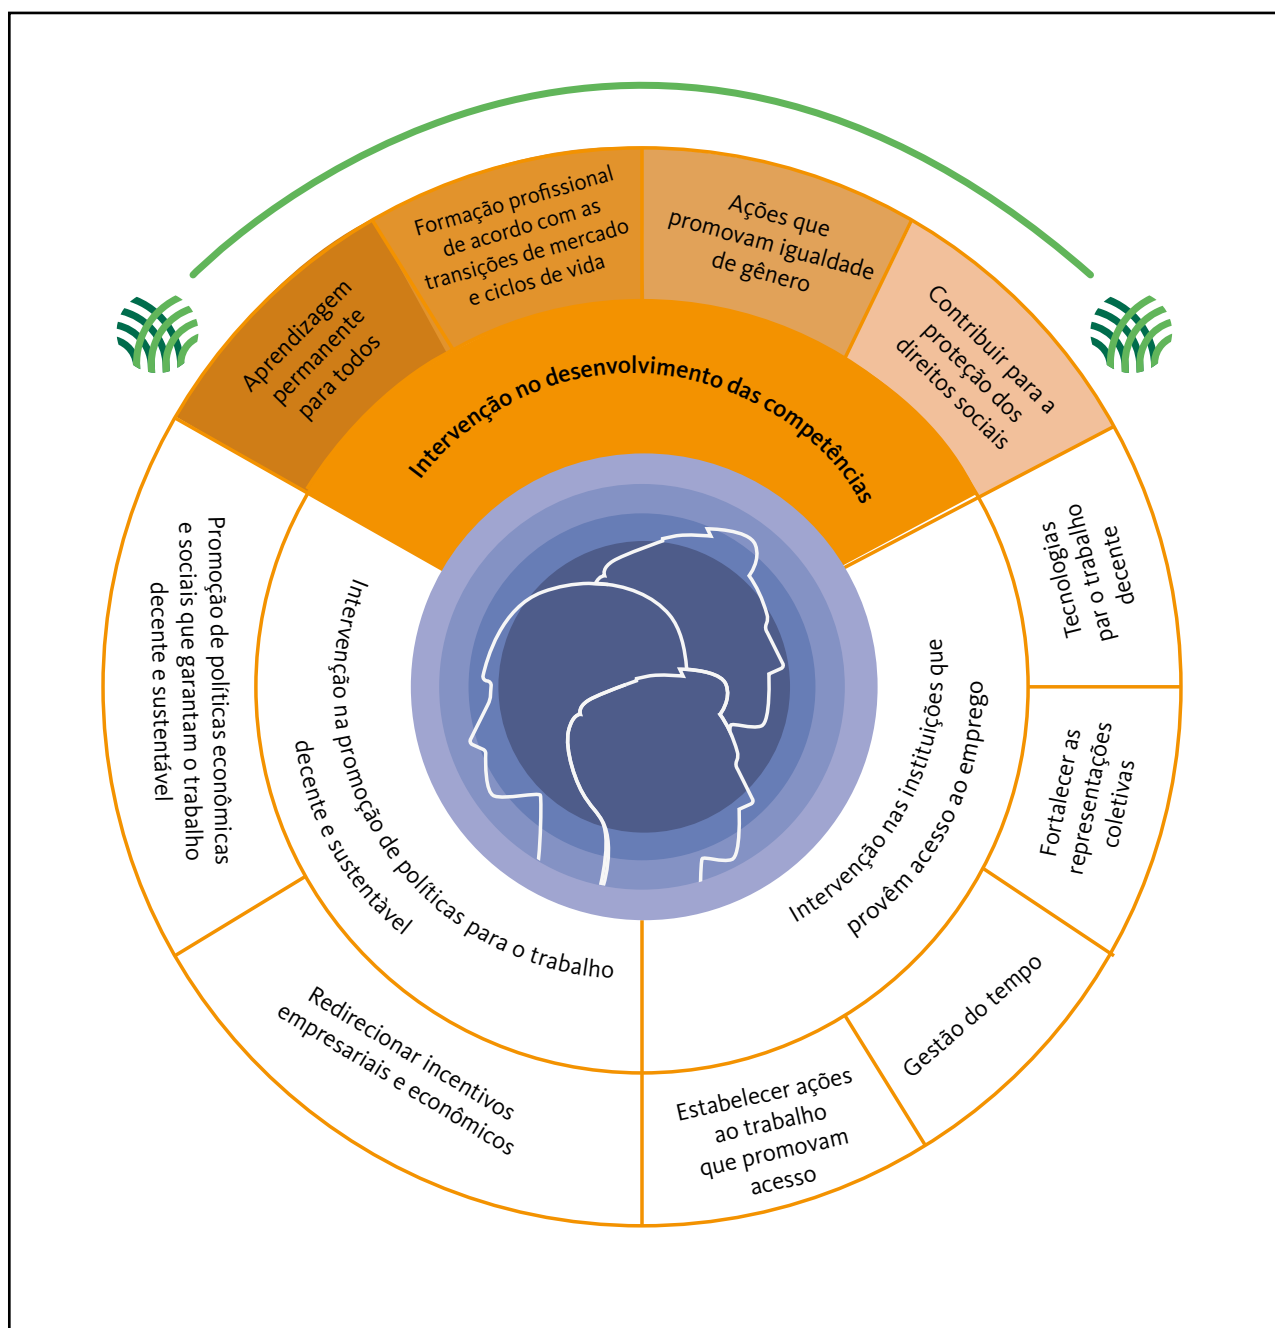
Aprendizagem permanente para todos

Formação profissional de acordo com as transições de mercado e ciclos de vida

Ações que promovam igualdade de gênero

Contribuir para a proteção dos direitos sociais

Intervenção no desenvolvimento das competências

Promoção de políticas econômicas e sociais que garantam o trabalho decente e sustentável

Intervenção na promoção de políticas para o trabalho decente e sustentável

Intervenção nas instituições que provêm acesso ao emprego

Tecnologias par o trabalho decente

Fortalecer as representações coletivas

Gestão do tempo

Estabelecer ações ao trabalho que promovam acesso

Redirecionar incentivos empresariais e econômicos